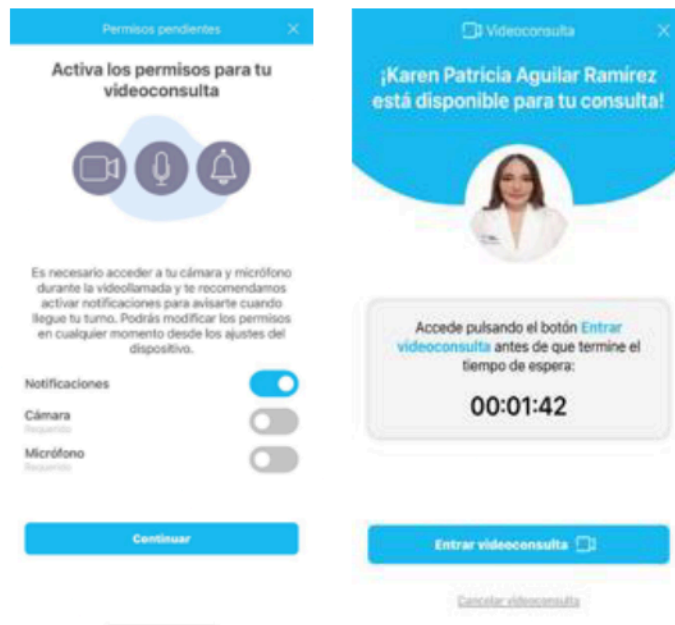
Permisos pendientes ×

Activa los permisos para tu videoconsulta

Es necesario acceder a tu cámara y micrófono durante la videollamada y te recomendamos activar notificaciones para avisarte cuando llegue tu turno. Podrás modificar los permisos en cualquier momento desde los ajustes del dispositivo.

Notificaciones

Cámara
Requerido

Micrófono
Requerido

Continuar

Videoconsulta ×

¡Karen Patricia Aguilar Ramírez está disponible para tu consulta!

Accede pulsando el botón Entrar videoconsulta antes de que termine el tiempo de espera:

00:01:42

Entrar videoconsulta

Cancelar videoconsulta